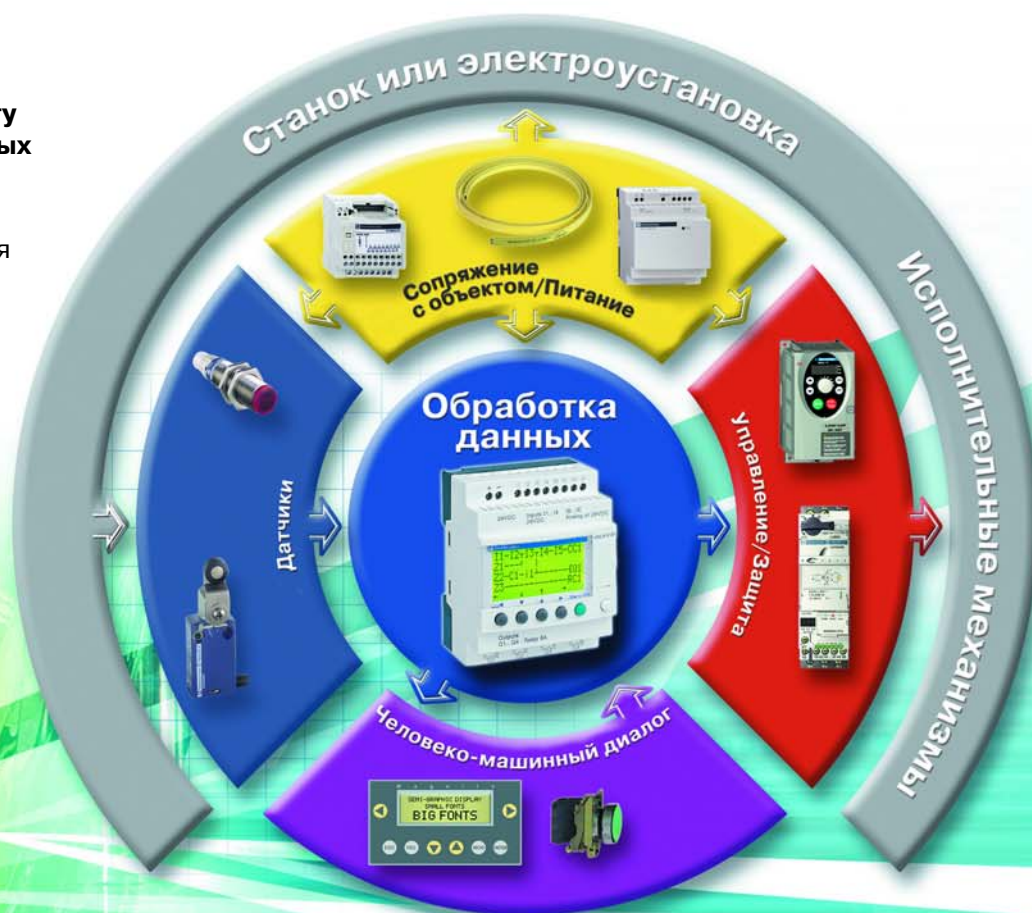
ту
ых

я

Станок или электроустановка

Сопряжение с объектом/Питание

Исполнительные механизмы

Датчики

Обработка данных

Управление/Защита

Человеко-машинный диалог

SEMI-GRAPHIC DISPLAY
SMALL FONTS
BIG FONTS